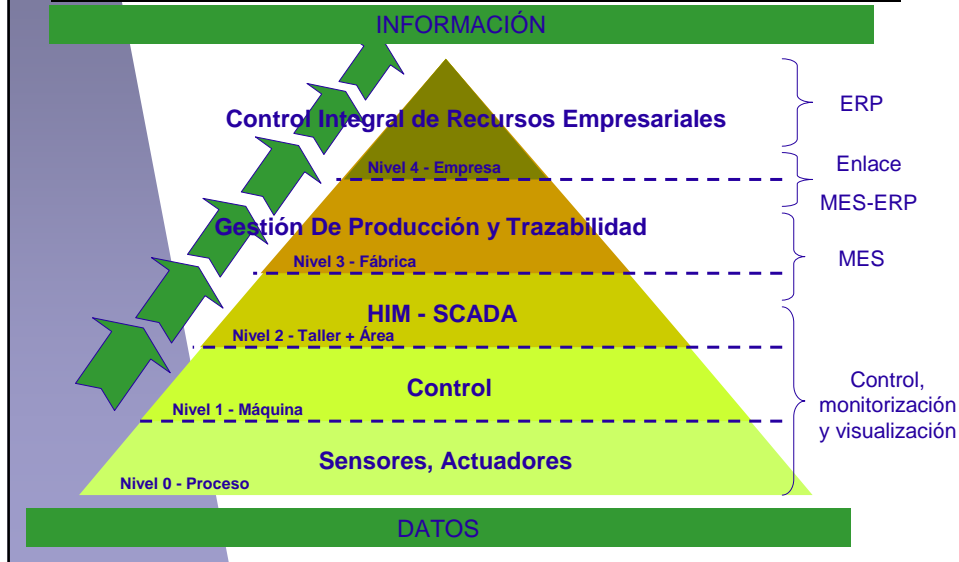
INFORMACIÓN

Control Integral de Recursos Empresariales

ERP

Nivel 4 - Empresa

Enlace
MES-ERP

Gestión De Producción y Trazabilidad

Nivel 3 - Fábrica

MES

HIM - SCADA

Nivel 2 - Taller + Área

Control

Nivel 1 - Máquina

Control, monitorización y visualización

Sensores, Actuadores

Nivel 0 - Proceso

DATOS